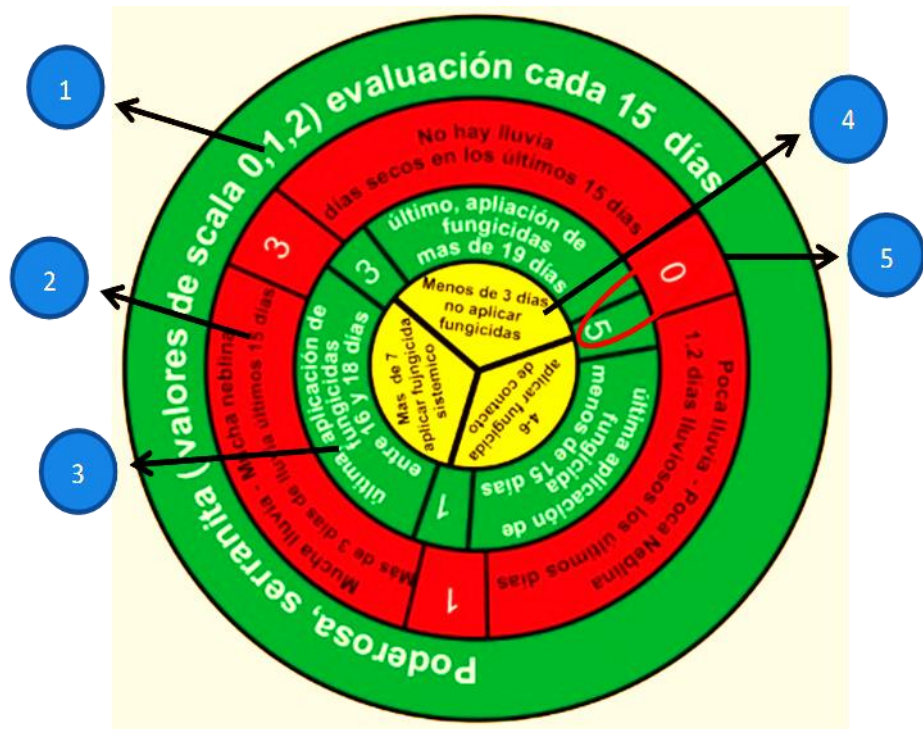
1

2

3

4

5

Poderosa, serranita (valores de scala 0,1,2) evaluación cada 15 días

No hay lluvia
días secos en los últimos 15 días

3

0

Mucha nebina - Mucha lluvia
Mas de 3 días de lluvia últimos 15 días

1

Poca lluvia - Poca Neblina
1,2 días lluviosos los últimos días

último, apliación de fungicidas mas de 19 días

3

5

última aplicación de fungicidas entre 16 y 18 días

1

última aplicación de fungicida menos de 15 días

Menos de 3 días no aplicar fungicidas

Mas de 7 aplicar fujngicida sistemico

4-6 aplicar fungicida de contacto